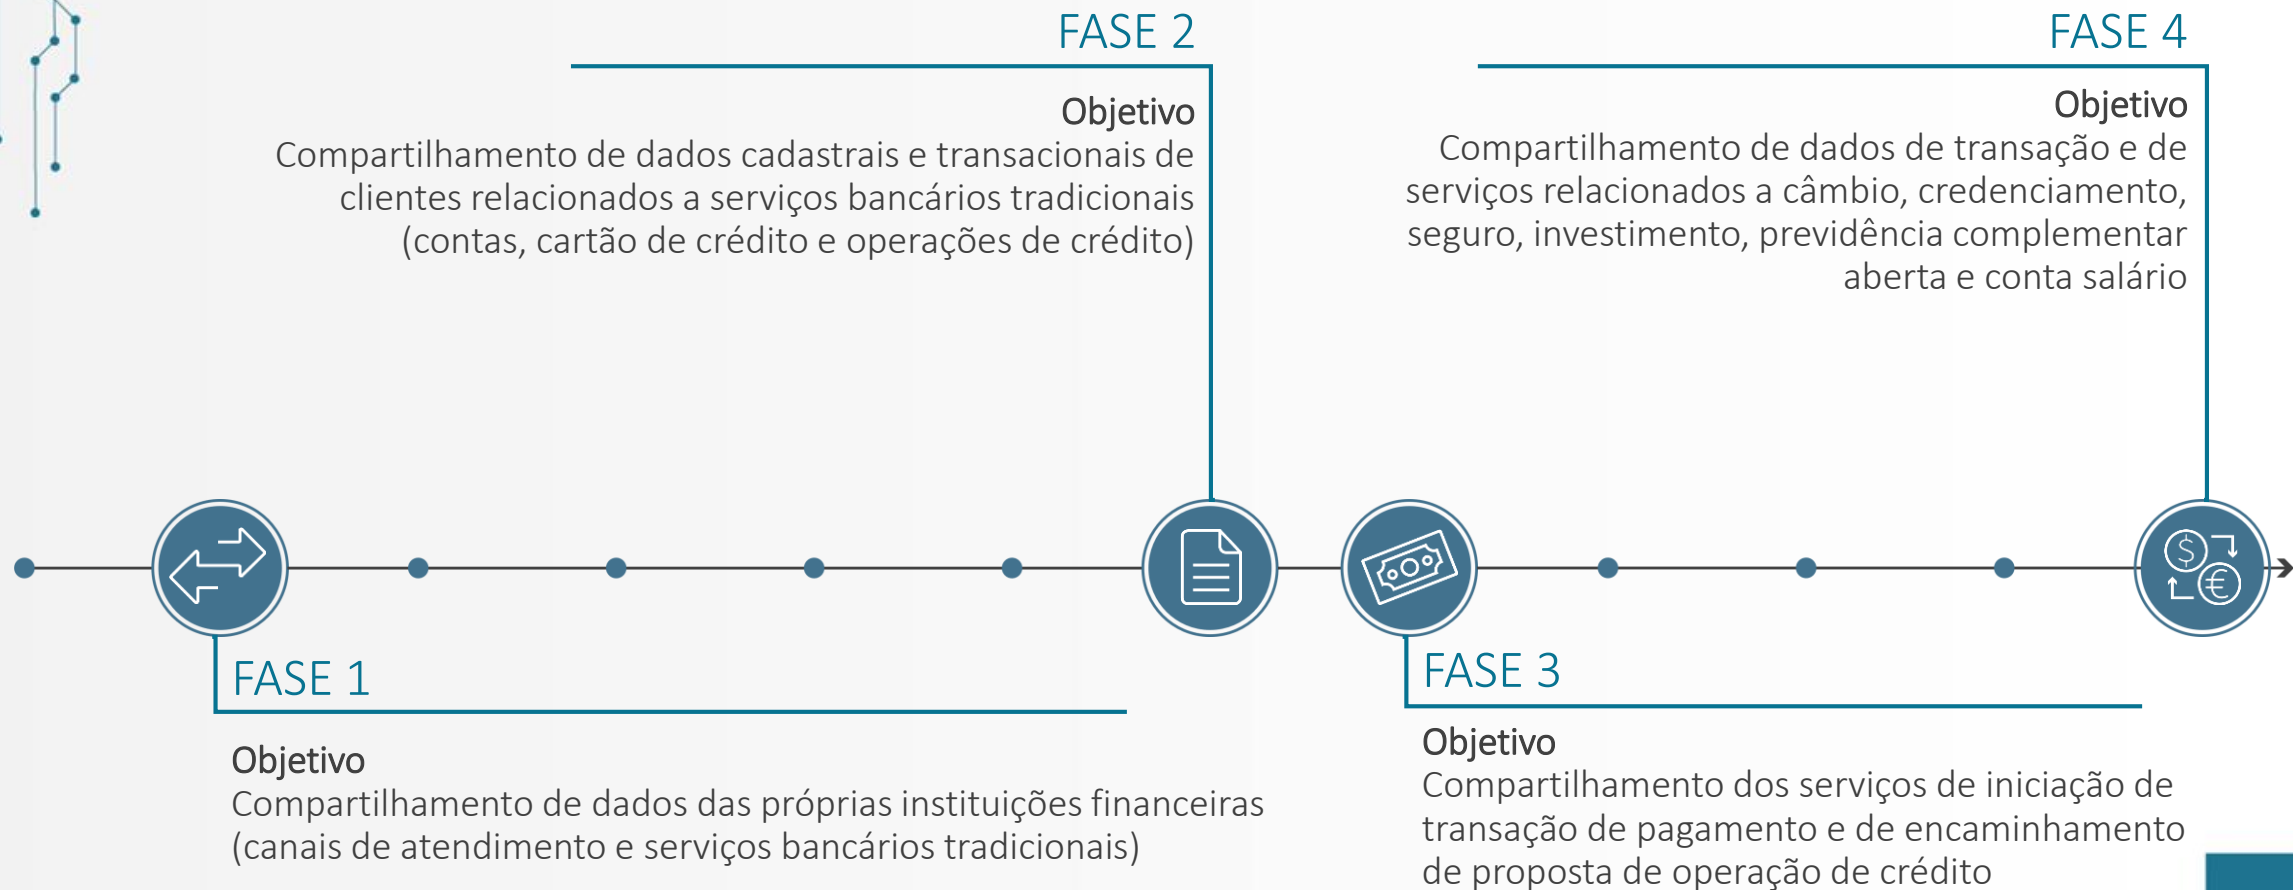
FASE 2

Objetivo
Compartilhamento de dados cadastrais e transacionais de clientes relacionados a serviços bancários tradicionais (contas, cartão de crédito e operações de crédito)

FASE 4

Objetivo
Compartilhamento de dados de transação e de serviços relacionados a câmbio, credenciamento, seguro, investimento, previdência complementar aberta e conta salário

FASE 1

Objetivo
Compartilhamento de dados das próprias instituições financeiras (canais de atendimento e serviços bancários tradicionais)

FASE 3

Objetivo
Compartilhamento dos serviços de iniciação de transação de pagamento e de encaminhamento de proposta de operação de crédito